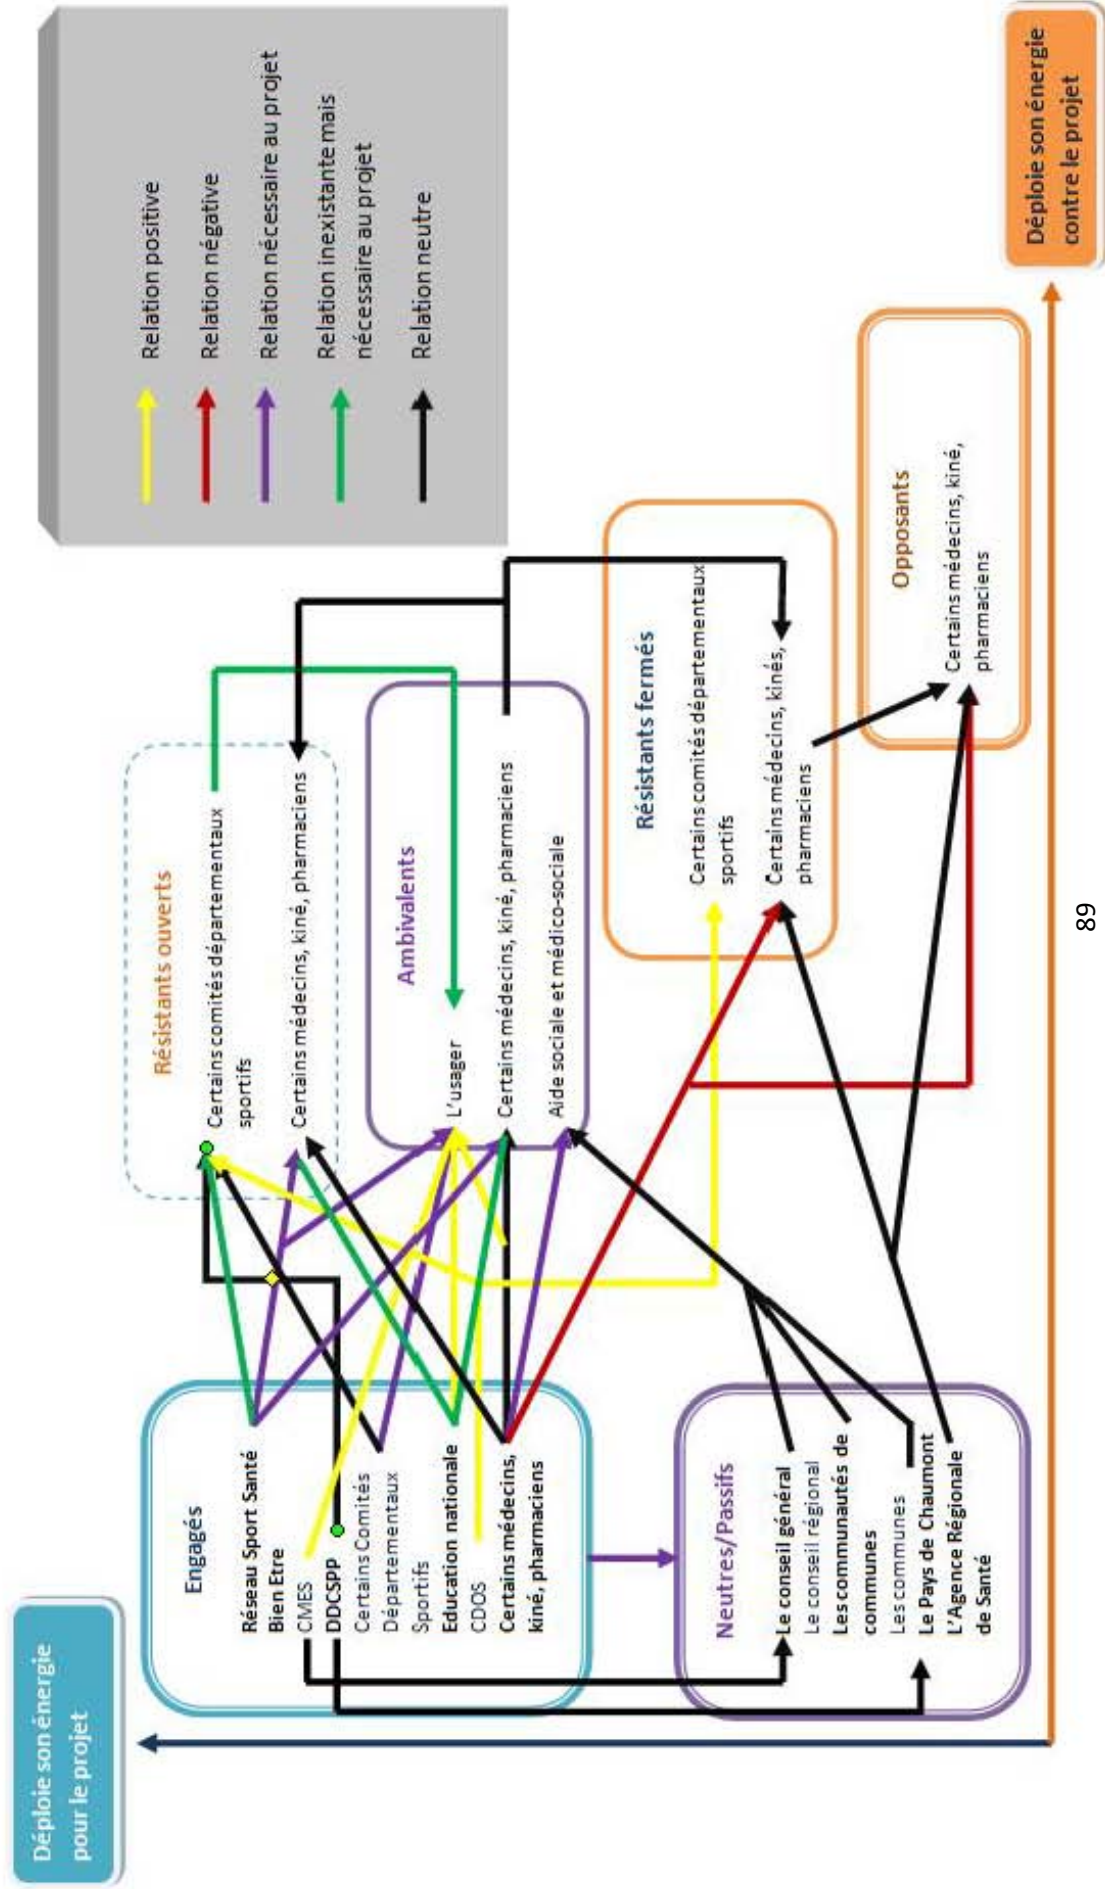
Relation positive
Relation négative
Relation nécessaire au projet
Relation inexistante mais nécessaire au projet
Relation neutre

Déploie son énergie contre le projet

Résistants ouverts
Certains comités départementaux sportifs
Certains médecins, kiné, pharmaciens

Ambivalents
L'usager
Certains médecins, kiné, pharmaciens
Aide sociale et médico-sociale

Résistants fermés
Certains comités départementaux sportifs
Certains médecins, kinés, pharmaciens

Opposants
Certains médecins, kiné, pharmaciens

Engagés
Réseau Sport Santé Bien Etre
CMES
DDCSPP
Certains Comités Départementaux Sportifs
Education nationale
CDOS
Certains médecins, kiné, pharmaciens

Neutres/Passifs
Le conseil général
Le conseil régional
Les communautés de communes
Les communes
Le Pays de Chaumont
L'Agence Régionale de Santé

Déploie son énergie pour le projet

68